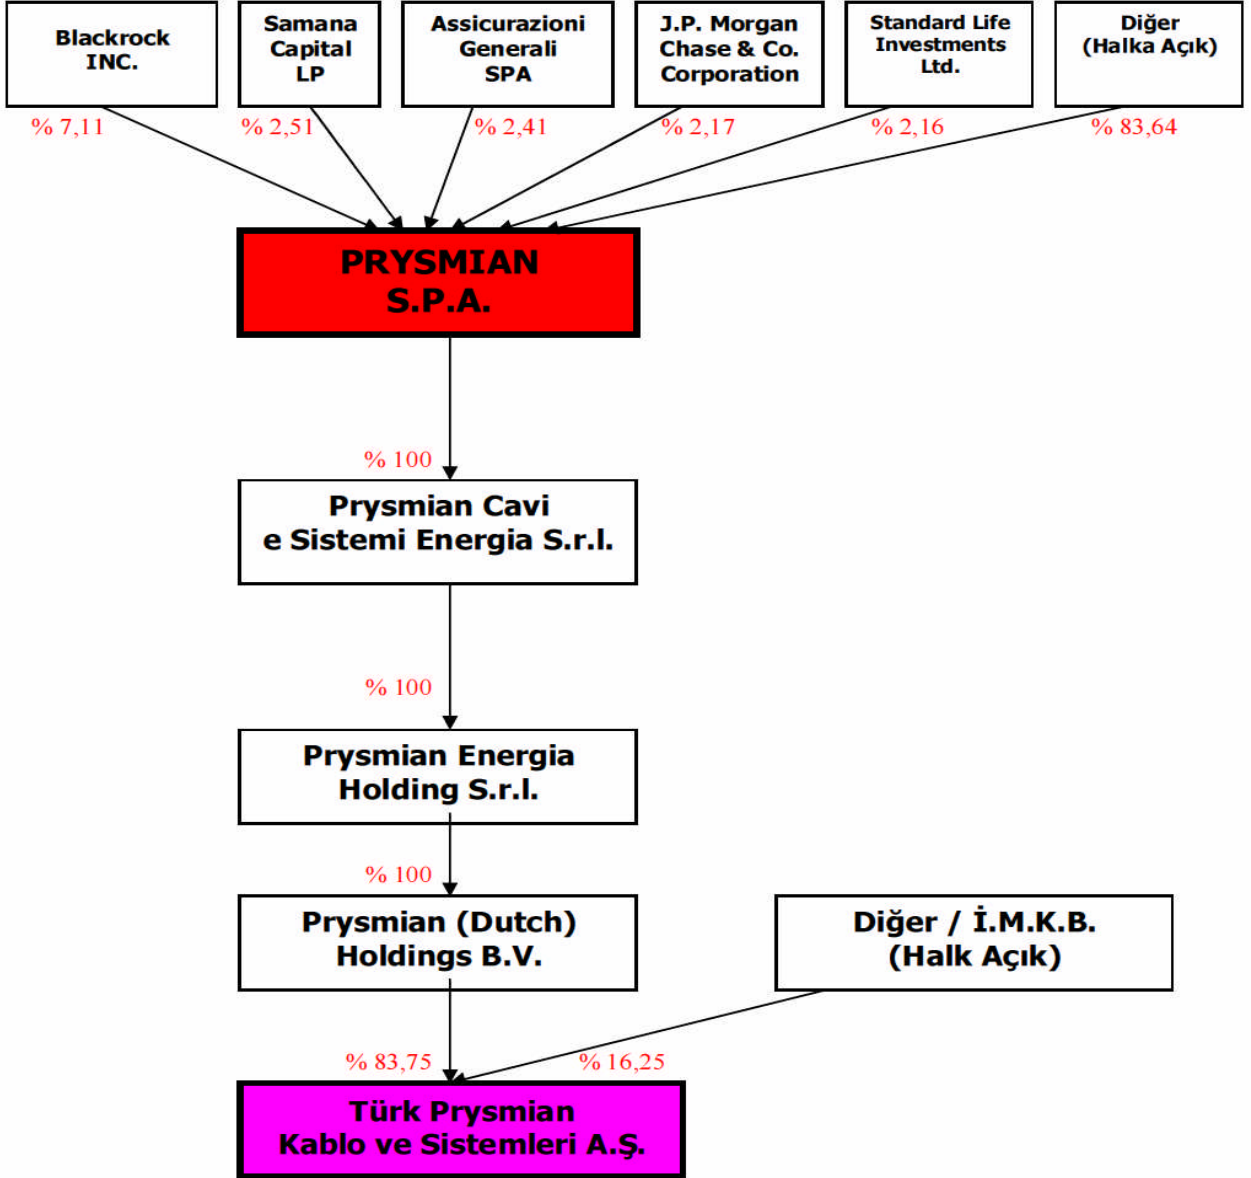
Blackrock INC.

Samana Capital LP

Assicurazioni Generali SPA

J.P. Morgan Chase & Co. Corporation

Standard Life Investments Ltd.

Diğer (Halka Açık)

% 7,11

% 2,51

% 2,41

% 2,17

% 2,16

% 83,64

PRYSMIAN S.P.A.

% 100

Prysmian Cavi e Sistemi Energia S.r.l.

% 100

Prysmian Energia Holding S.r.l.

% 100

Prysmian (Dutch) Holdings B.V.

Diğer / İ.M.K.B. (Halk Açık)

% 83,75

% 16,25

Türk Prysmian Kablo ve Sistemleri A.Ş.